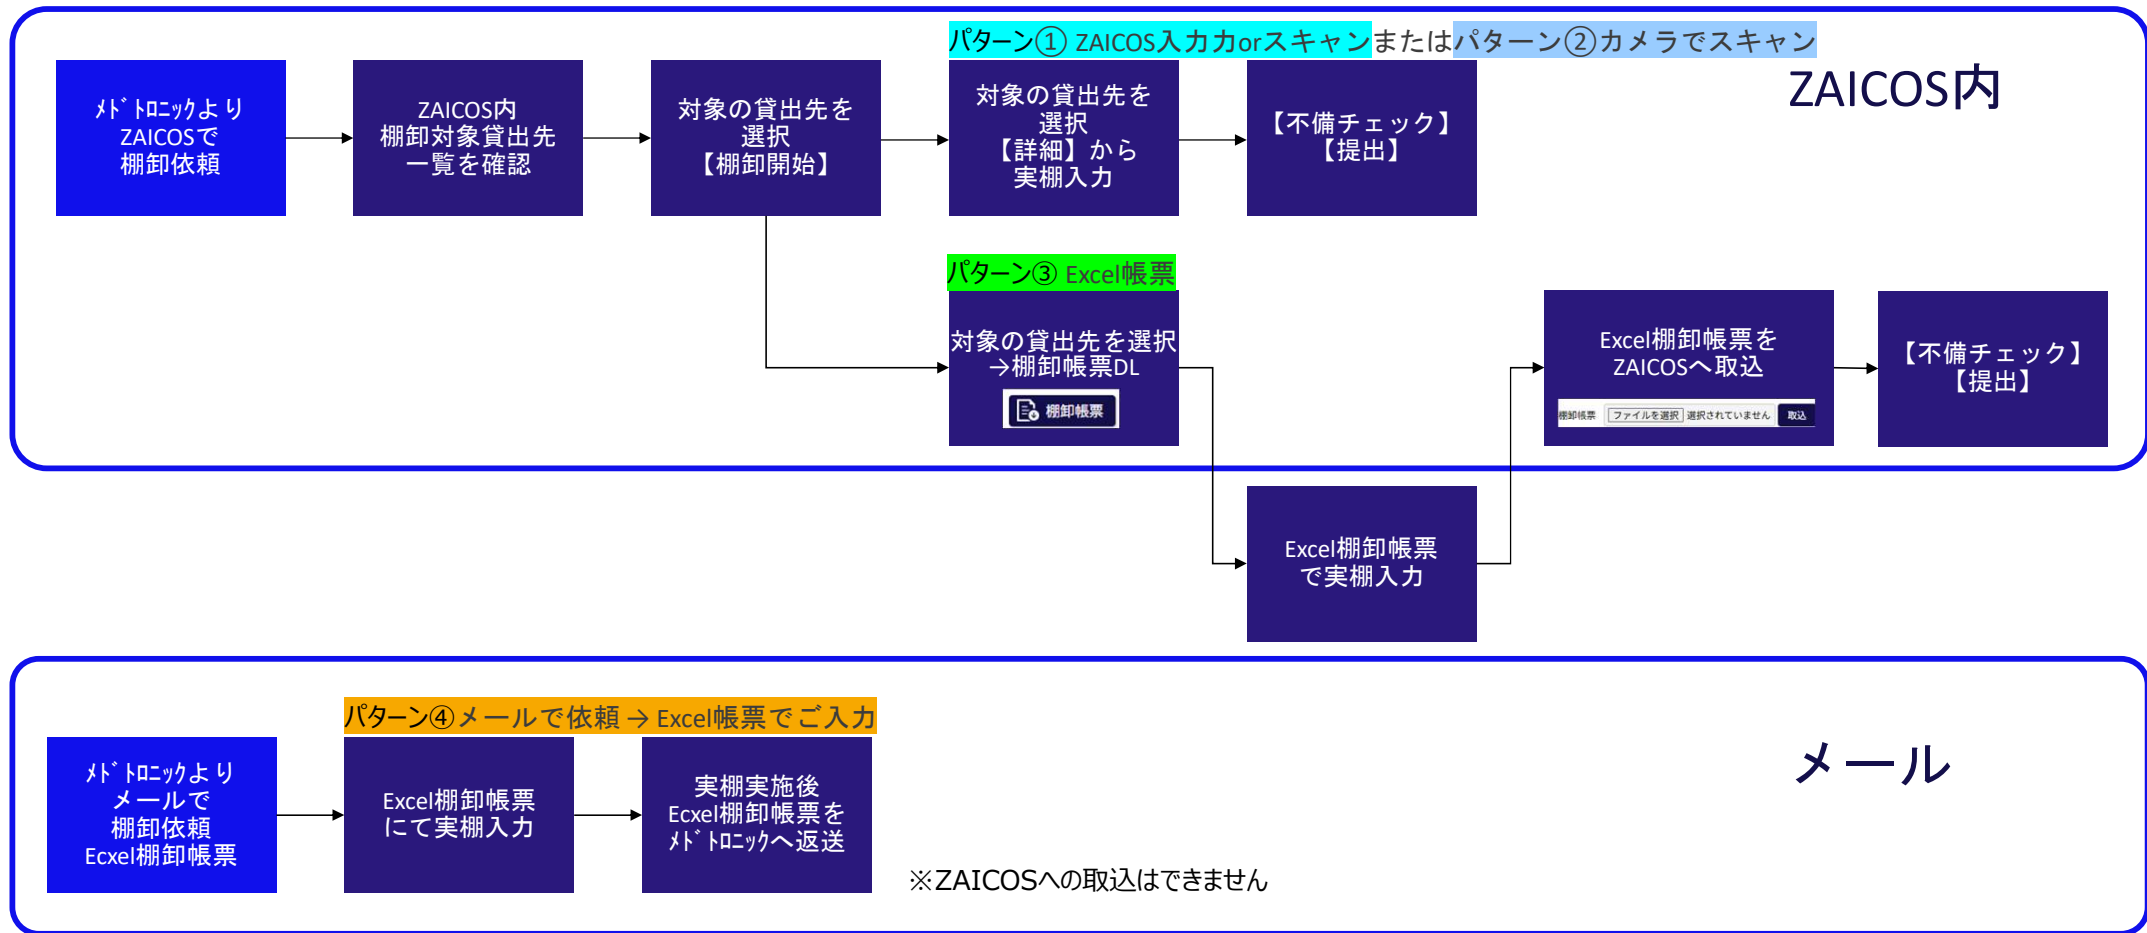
パターン① ZAICOS入力orスキャンまたはパターン②カメラでスキャン

ZAICOS内

ﾒﾄﾞﾄﾛﾆｯｸより ZAICOSで 棚卸依頼

ZAICOS内 棚卸対象貸出先 一覧を確認

対象の貸出先を 選択 【棚卸開始】

対象の貸出先を 選択 【詳細】から 実棚入力

【不備チェック】 【提出】

パターン③ Excel帳票

対象の貸出先を選択 →棚卸帳票DL

棚卸帳票

Excel棚卸帳票を ZAICOSへ取込

棚卸帳票 ファイルを選択 選択されていません 取込

【不備チェック】 【提出】

Excel棚卸帳票 で実棚入力

メール

パターン④メールで依頼 → Excel帳票でご入力

ﾒﾄﾞﾄﾛﾆｯｸより メールで 棚卸依頼 Ecxel棚卸帳票

Excel棚卸帳票 にて実棚入力

実棚実施後 Excel棚卸帳票を ﾒﾄﾞﾄﾛﾆｯｸへ返送

※ZAICOSへの取込はできません